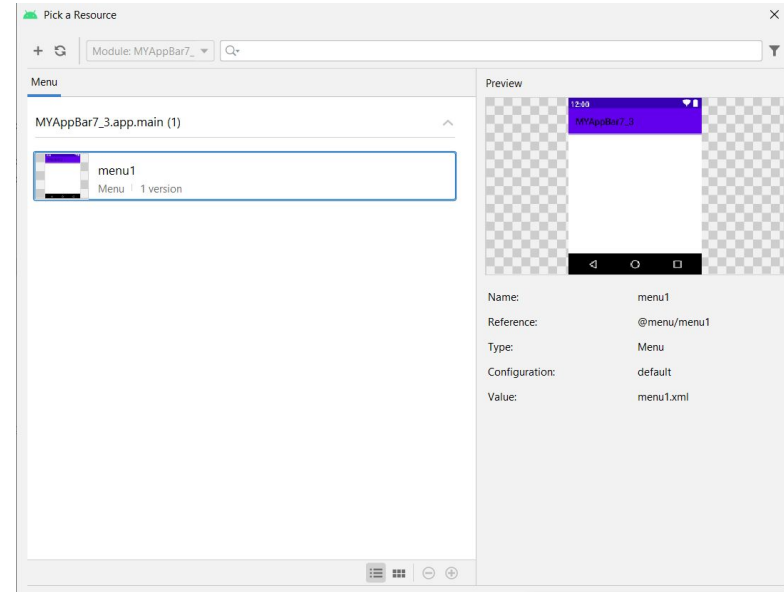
Pick a Resource

+ Module: MYAppBar7_

Menu

MYAppBar7_3.app.main (1)

menu1
Menu | 1 version

Preview

12:00
MYAppBar7_3

| | |
|---|---|
| Name: | menu1 |
| Reference: | @menu/menu1 |
| Type: | Menu |
| Configuration: | default |
| Value: | menu1.xml |